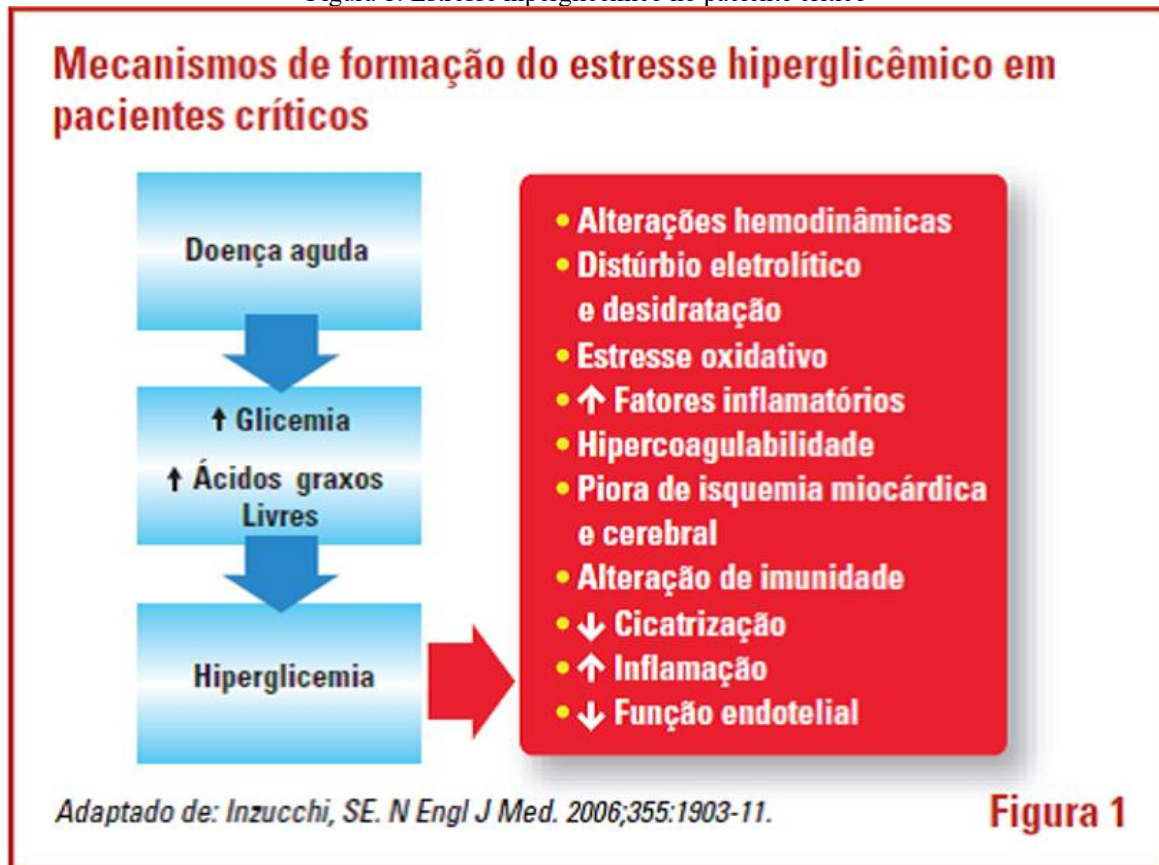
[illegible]

Mecanismos de formação do estresse hiperglicêmico em pacientes críticos

Doença aguda

↑ Glicemia

↑ Ácidos graxos Livres

Hiperglicemia

• Alterações hemodinâmicas
• Distúrbio eletrolítico e desidratação
• Estresse oxidativo
• ↑ Fatores inflamatórios
• Hipercoagulabilidade
• Piora de isquemia miocárdica e cerebral
• Alteração de imunidade
• ↓ Cicatrização
• ↑ Inflamação
• ↓ Função endotelial

Adaptado de: Inzucchi, SE. N Engl J Med. 2006;355:1903-11.

Figura 1